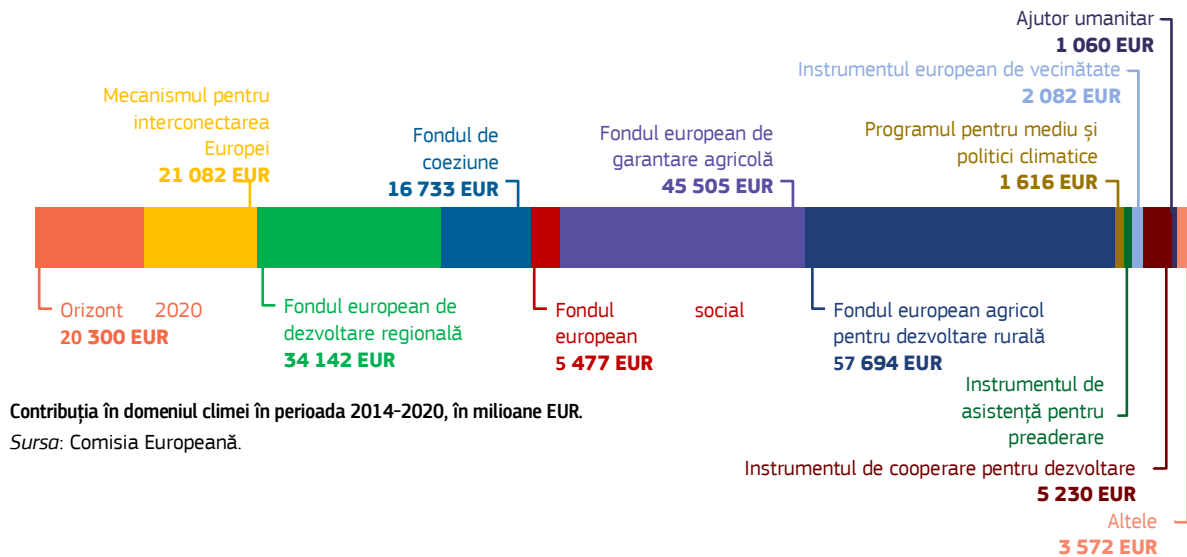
Ajutor umanitar
1 060 EUR

Instrumentul european de vecinătate
2 082 EUR

Mecanismul pentru interconectarea Europei
21 082 EUR

Fondul de coeziune
16 733 EUR

Fondul european de garantare agricolă
45 505 EUR

Programul pentru mediu și politici climatice
1 616 EUR

Orizont 2020
20 300 EUR

Fondul european de dezvoltare regională
34 142 EUR

Fondul social european
5 477 EUR

Fondul european agricol pentru dezvoltare rurală
57 694 EUR

Instrumentul de asistență pentru preaderare

Contribuția în domeniul climei în perioada 2014-2020, în milioane EUR.
Sursa: Comisia Europeană.

Instrumentul de cooperare pentru dezvoltare
5 230 EUR

Altele
3 572 EUR